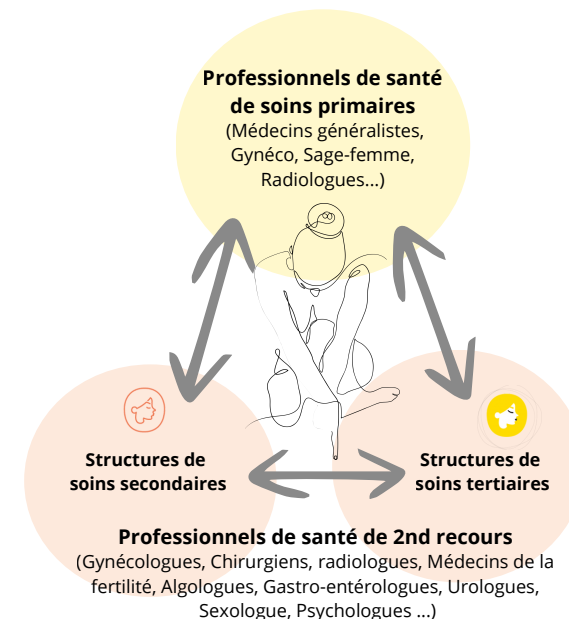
Professionnels de santé de soins primaires
(Médecins généralistes, Gynéco, Sage-femme, Radiologues...)

Structures de soins secondaires

Structures de soins tertiaires

Professionnels de santé de 2nd recours
(Gynécologues, Chirurgiens, radiologues, Médecins de la fertilité, Algologues, Gastro-entérologues, Urologues, Sexologue, Psychologues ...)